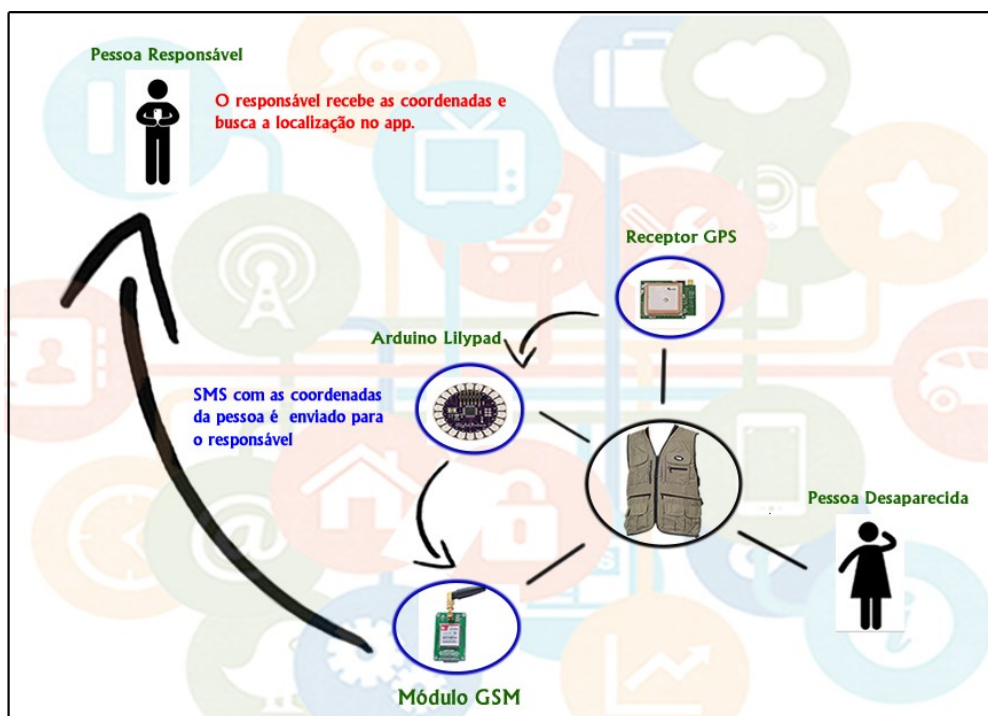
Pessoa Responsável

O responsável recebe as coordenadas e busca a localização no app.

Receptor GPS

Arduino Lilypad

SMS com as coordenadas da pessoa é enviado para o responsável

Pessoa Desaparecida

Módulo GSM